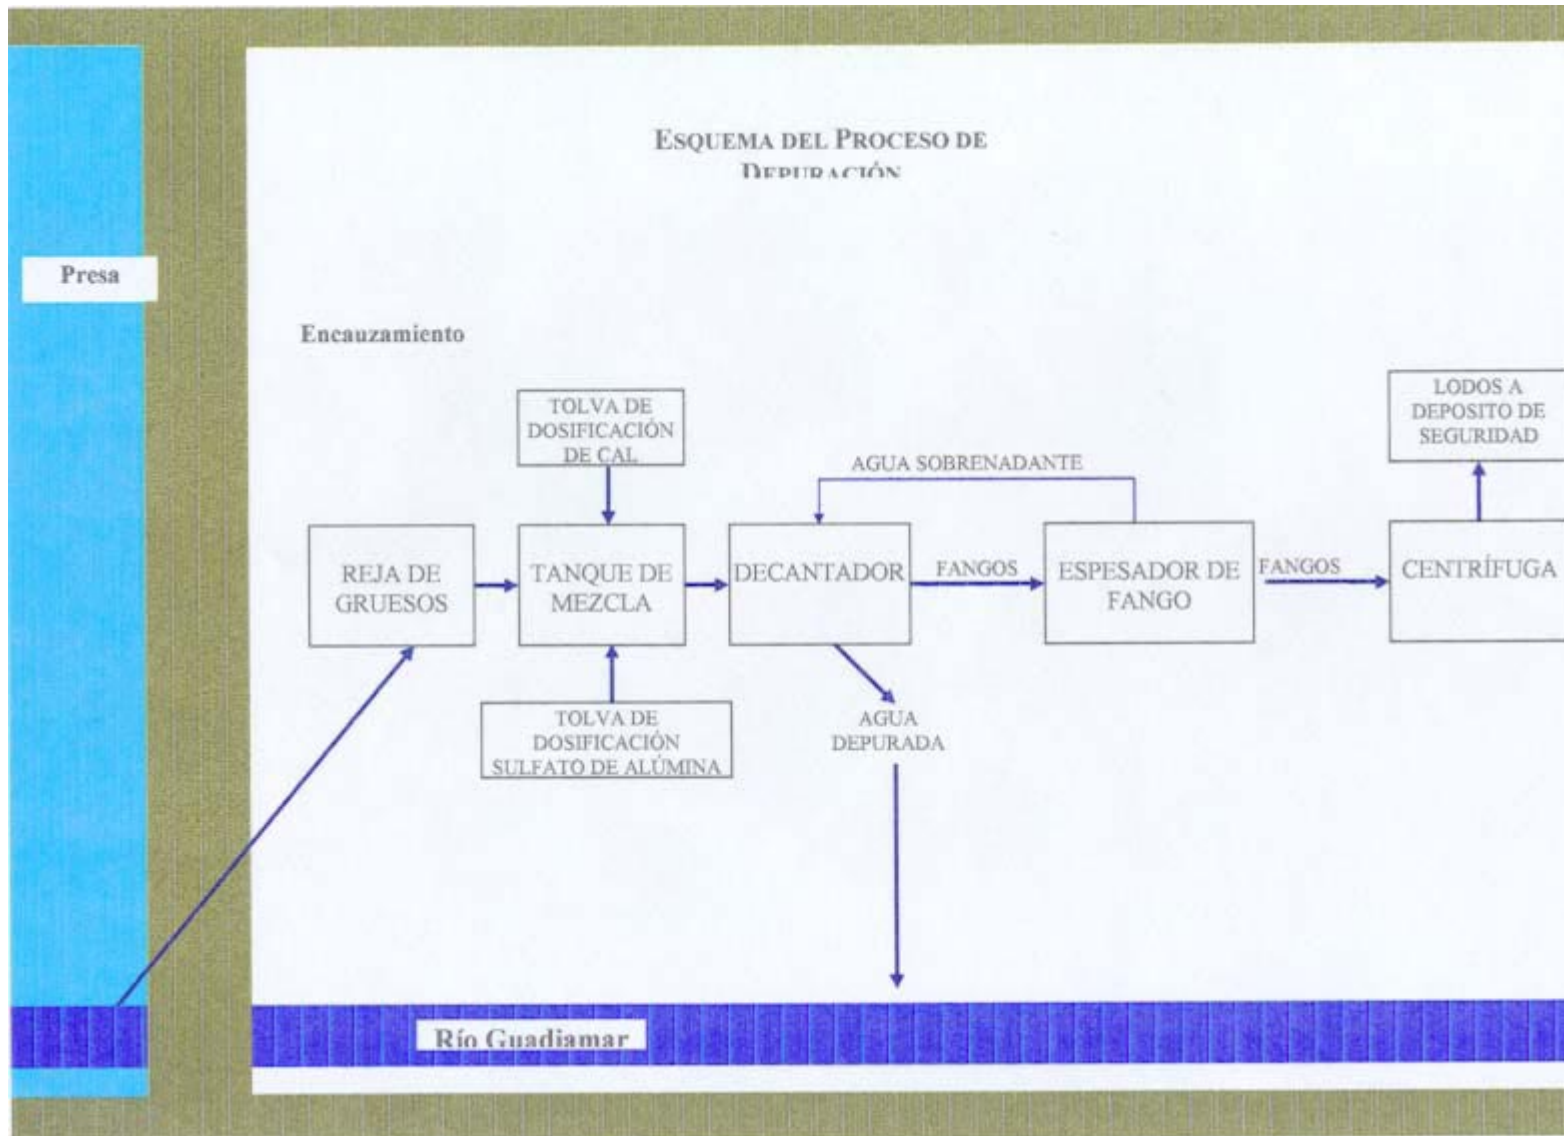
ESQUEMA DEL PROCESO DE DEPURACIÓN

Presa

Encauzamiento

TOLVA DE DOSIFICACIÓN DE CAL

LODOS A DEPOSITO DE SEGURIDAD

AGUA SOBRENADANTE

REJA DE GRUESOS

TANQUE DE MEZCLA

DECANTADOR

FANGOS

ESPESADOR DE FANGO

FANGOS

CENTRÍFUGA

TOLVA DE DOSIFICACIÓN SULFATO DE ALÚMINA

AGUA DEPURADA

Río Guadiamar